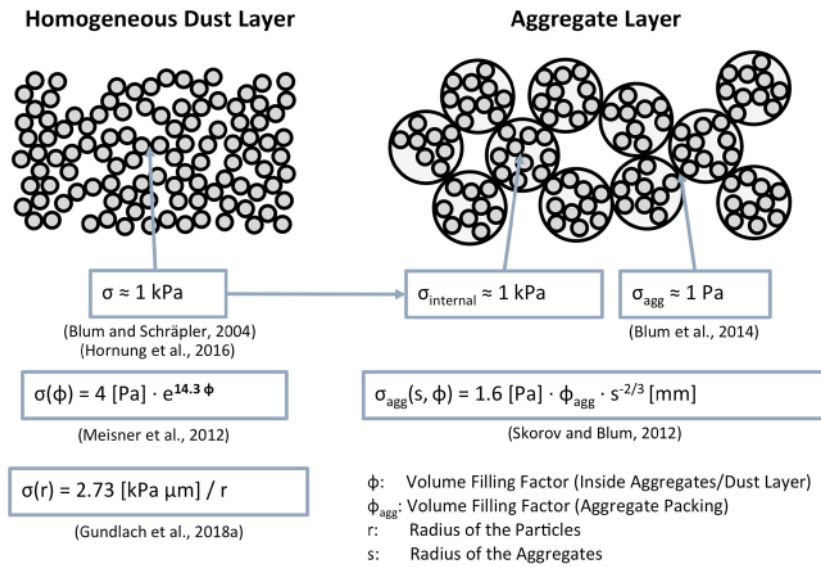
Homogeneous Dust Layer

Aggregate Layer

$\sigma \approx 1$ kPa

$\sigma_{internal} \approx 1$ kPa

$\sigma_{agg} \approx 1$ Pa

(Blum and Schräpler, 2004)
(Hornung et al., 2016)

(Blum et al., 2014)

$\sigma(\phi) = 4$ [Pa] $\cdot$ $e^{14.3\,\phi}$

$\sigma_{agg}(s, \phi) = 1.6$ [Pa] $\cdot$ $\phi_{agg}$ $\cdot$ $s^{-2/3}$ [mm]

(Meisner et al., 2012)

(Skorov and Blum, 2012)

$\sigma(r) = 2.73$ [kPa µm] / r

(Gundlach et al., 2018a)

$\phi$: Volume Filling Factor (Inside Aggregates/Dust Layer)
$\phi_{agg}$: Volume Filling Factor (Aggregate Packing)
r: Radius of the Particles
s: Radius of the Aggregates